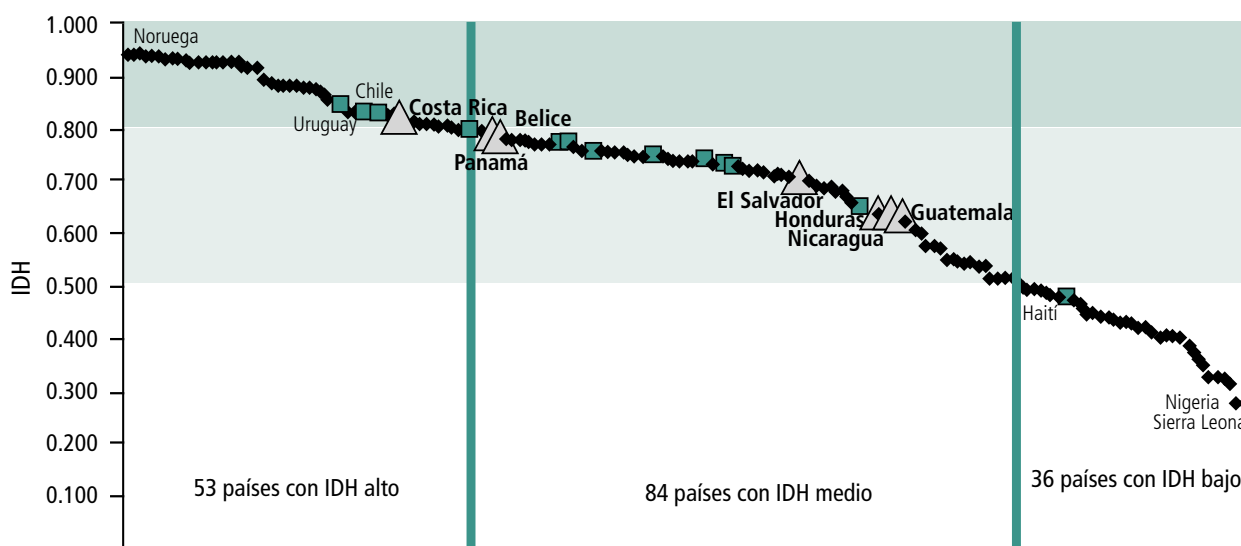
1.000
0.900
0.800
0.700
0.600
0.500
0.400
0.300
0.200
0.100
IDH
Noruega
Chile
Uruguay
Costa Rica
Belice
Panamá
El Salvador
Honduras
Nicaragua
Guatemala
Haití
Nigeria
Sierra Leona
53 países con IDH alto
84 países con IDH medio
36 países con IDH bajo